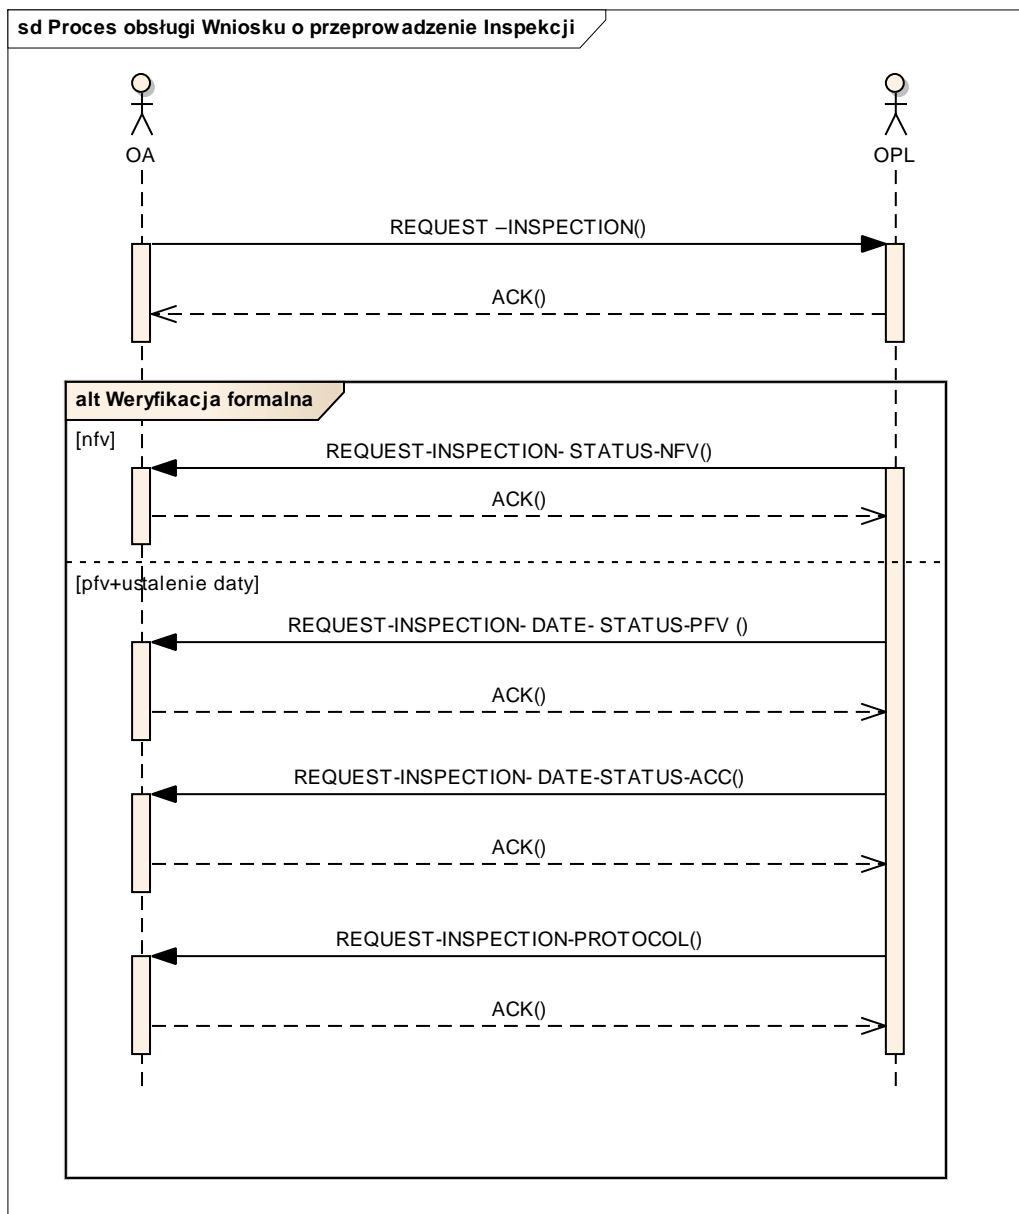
sd Proces obsługi Wniosku o przeprowadzenie Inspekcji

OA

OPL

REQUEST –INSPECTION()

ACK()

alt Weryfikacja formalna

[nfv]

REQUEST-INSPECTION- STATUS-NFV()

ACK()

[pfv+ustalenie daty]

REQUEST-INSPECTION- DATE- STATUS-PFV ()

ACK()

REQUEST-INSPECTION- DATE-STATUS-ACC()

ACK()

REQUEST-INSPECTION-PROTOCOL()

ACK()